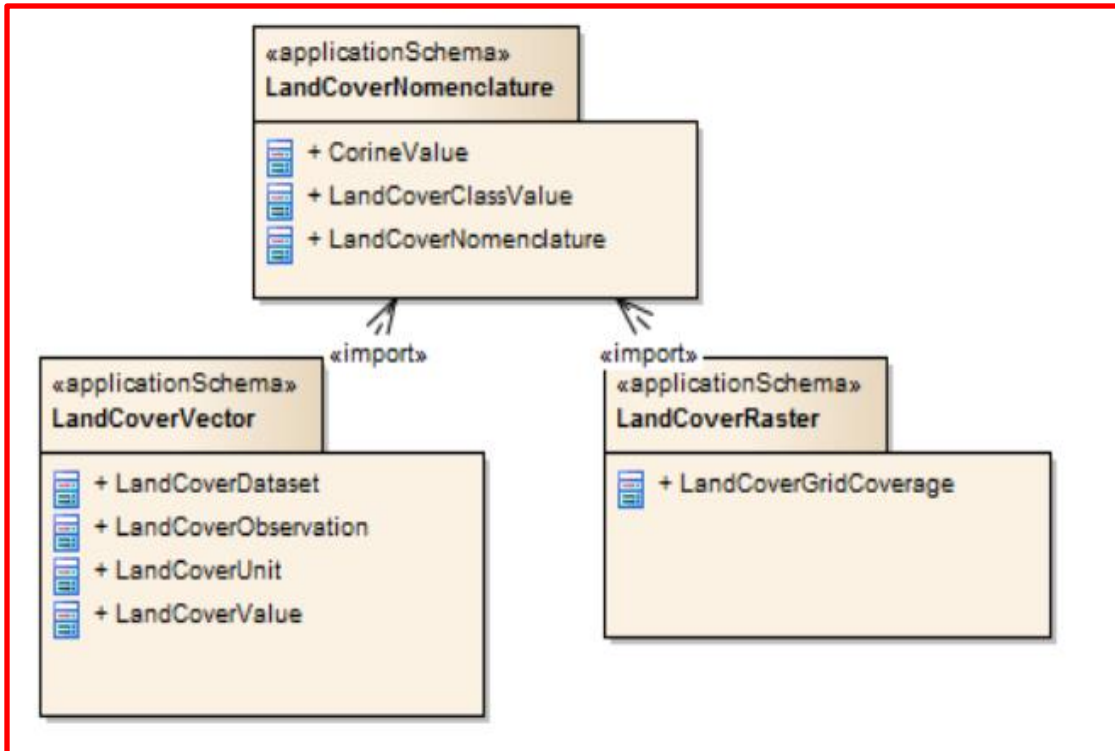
«applicationSchema»
LandCoverNomenclature

+ CorineValue
+ LandCoverClassValue
+ LandCoverNomenclature

«import»

«import»

«applicationSchema»
LandCoverVector

+ LandCoverDataset
+ LandCoverObservation
+ LandCoverUnit
+ LandCoverValue

«applicationSchema»
LandCoverRaster

+ LandCoverGridCoverage